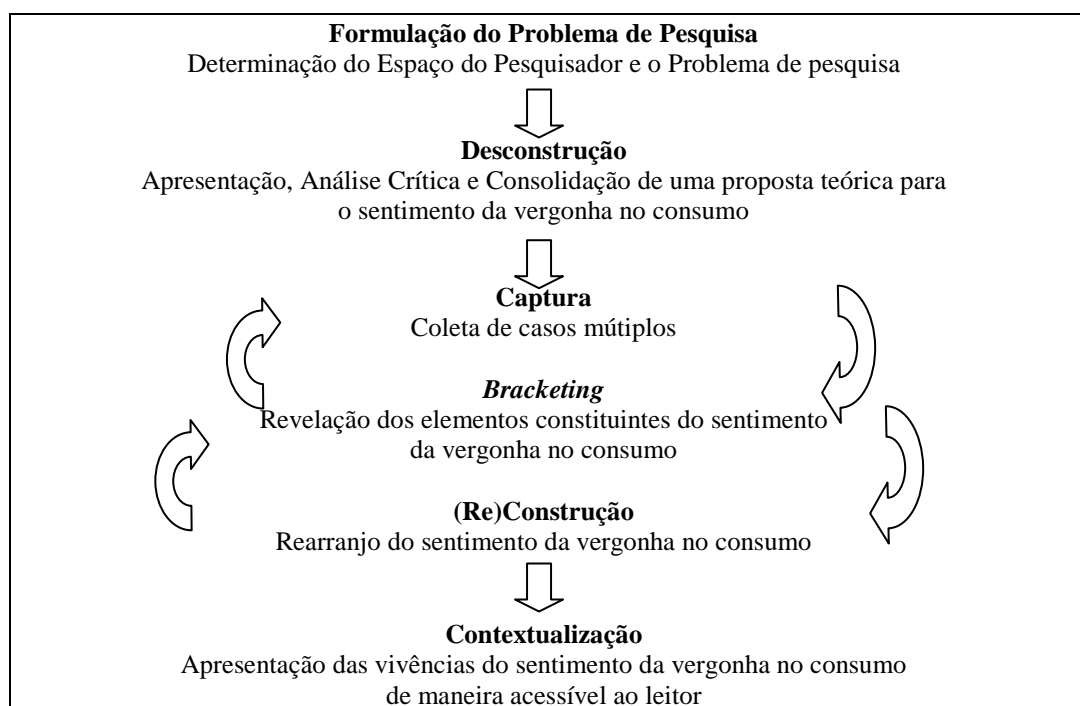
**Formulação do Problema de Pesquisa**
Determinação do Espaço do Pesquisador e o Problema de pesquisa

**Desconstrução**
Apresentação, Análise Crítica e Consolidação de uma proposta teórica para o sentimento da vergonha no consumo

**Captura**
Coleta de casos mútiplos

***Bracketing***
Revelação dos elementos constituintes do sentimento da vergonha no consumo

**(Re)Construção**
Rearranjo do sentimento da vergonha no consumo

**Contextualização**
Apresentação das vivências do sentimento da vergonha no consumo de maneira acessível ao leitor